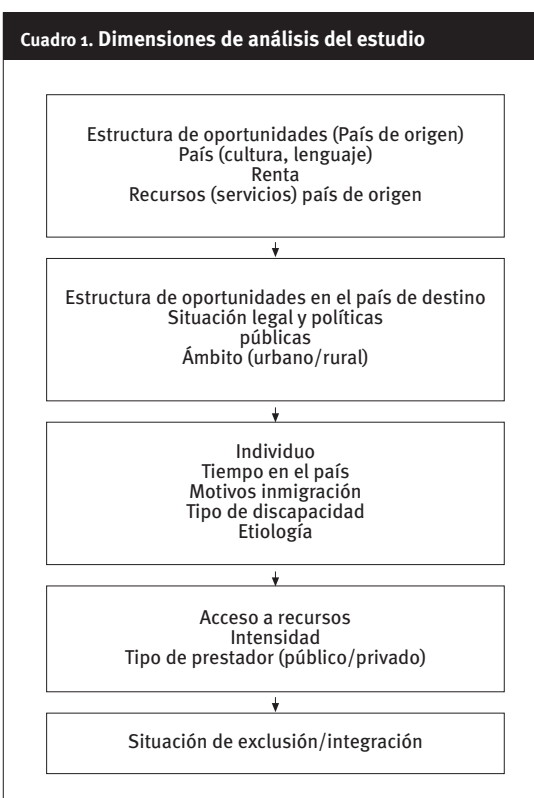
Cuadro 1. Dimensiones de análisis del estudio

Estructura de oportunidades (País de origen)
País (cultura, lenguaje)
Renta
Recursos (servicios) país de origen

Estructura de oportunidades en el país de destino
Situación legal y políticas públicas
Ámbito (urbano/rural)

Individuo
Tiempo en el país
Motivos inmigración
Tipo de discapacidad
Etiología

Acceso a recursos
Intensidad
Tipo de prestador (público/privado)

Situación de exclusión/integración